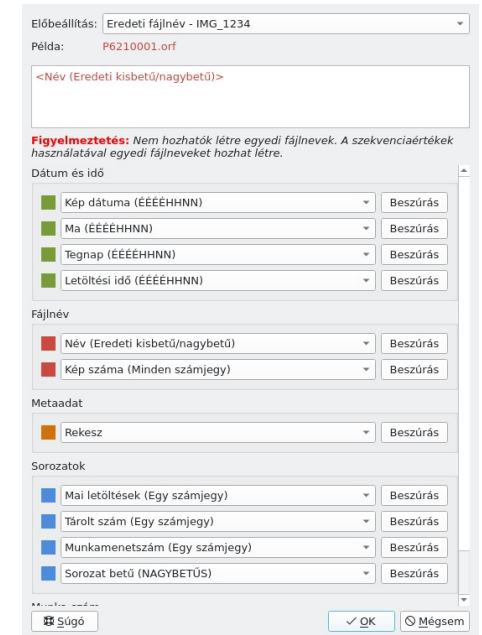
Előbeállítás: Eredeti fájlnév - IMG_1234

Példa: P6210001.orf

<Név (Eredeti kisbetű/nagybetű)>

**Figyelmeztetés:** *Nem hozhatók létre egyedi fájlnevek. A szekvenciaértékek használatával egyedi fájlneveket hozhat létre.*

Dátum és idő

Kép dátuma (ÉÉÉÉHHNN) Beszúrás

Ma (ÉÉÉÉHHNN) Beszúrás

Tegnap (ÉÉÉÉHHNN) Beszúrás

Letöltési idő (ÉÉÉÉHHNN) Beszúrás

Fájlnév

Név (Eredeti kisbetű/nagybetű) Beszúrás

Kép száma (Minden számjegy) Beszúrás

Metaadat

Rekesz Beszúrás

Sorozatok

Mai letöltések (Egy számjegy) Beszúrás

Tárolt szám (Egy számjegy) Beszúrás

Munkamenetszám (Egy számjegy) Beszúrás

Sorozat betű (NAGYBETŰS) Beszúrás

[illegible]

Súgó

OK

Mégsem